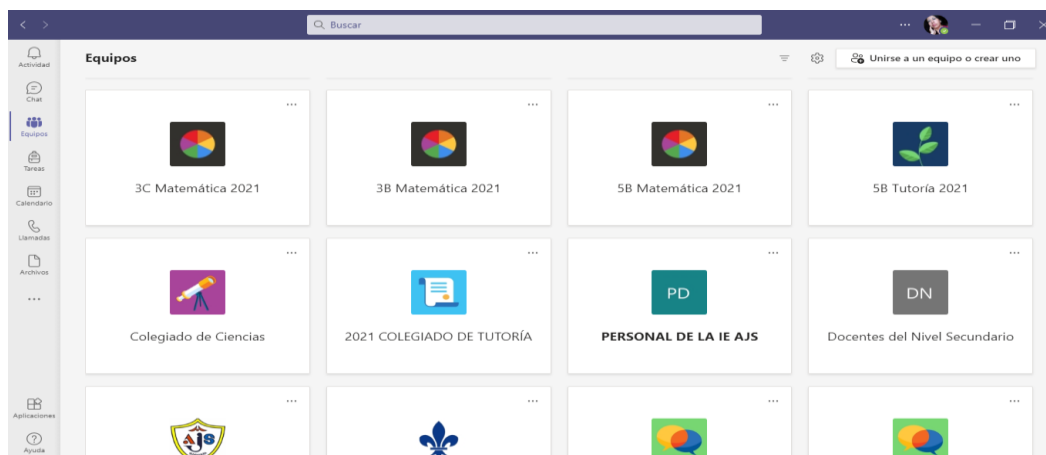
Buscar

Actividad
Chat
Equipos
Tareas
Calendario
Llamadas
Archivos
...
Aplicaciones
Ayuda

Equipos

Unirse a un equipo o crear uno

...
3C Matemática 2021

...
3B Matemática 2021

...
5B Matemática 2021

...
5B Tutoría 2021

...
Colegiado de Ciencias

...
2021 COLEGIADO DE TUTORÍA

...
PD
PERSONAL DE LA IE AJS

...
DN
Docentes del Nivel Secundario

...
AJS

...

...

...